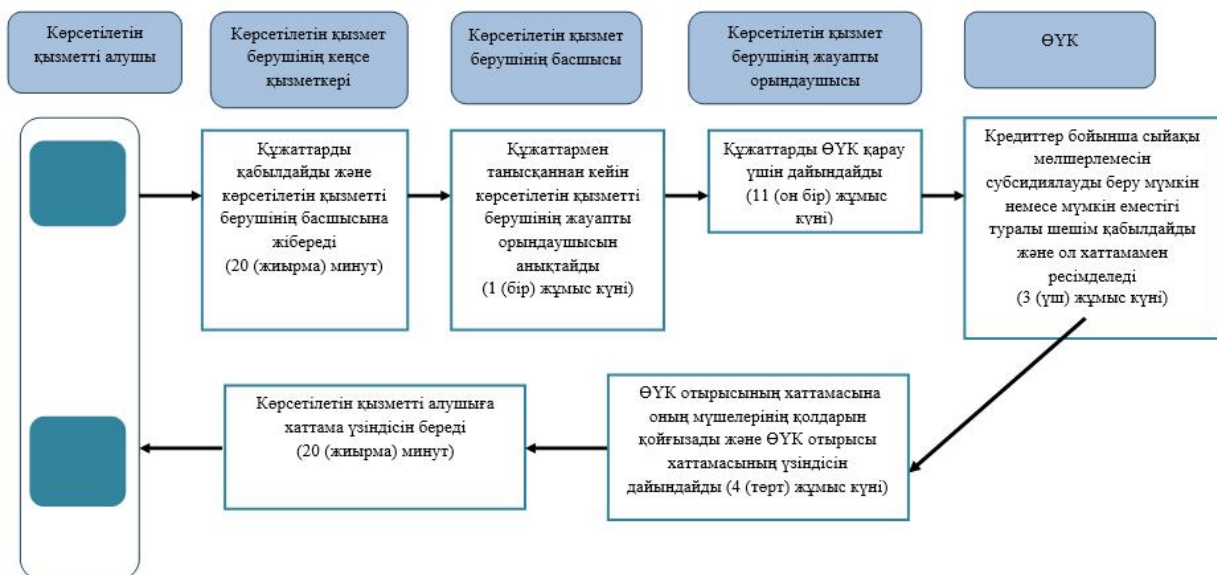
Көрсетілетін қызметті алушы

Көрсетілетін қызмет берушінің кеңсе қызметкері

Көрсетілетін қызмет берушінің басшысы

Көрсетілетін қызмет берушінің жауапты орындаушысы

ӨҮК

Құжаттарды қабылдайды және көрсетілетін қызметті берушінің басшысына жібереді (20 (жиырма) минут)

Құжаттармен танысқаннан кейін көрсетілетін қызметті берушінің жауапты орындаушысын анықтайды (1 (бір) жұмыс күні)

Құжаттарды ӨҮК қарау үшін дайындайды (11 (он бір) жұмыс күні)

Кредиттер бойынша сыйақы мөлшерлемесін субсидиялауды беру мүмкін немесе мүмкін еместігі туралы шешім қабылдайды және ол хаттамамен ресімделеді (3 (үш) жұмыс күні)

ӨҮК отырысының хаттамасына оның мүшелерінің қолдарын қойғызады және ӨҮК отырысы хаттамасының үзіндісін дайындайды (4 (төрт) жұмыс күні)

Көрсетілетін қызметті алушыға хаттама үзіндісін береді (20 (жиырма) минут)